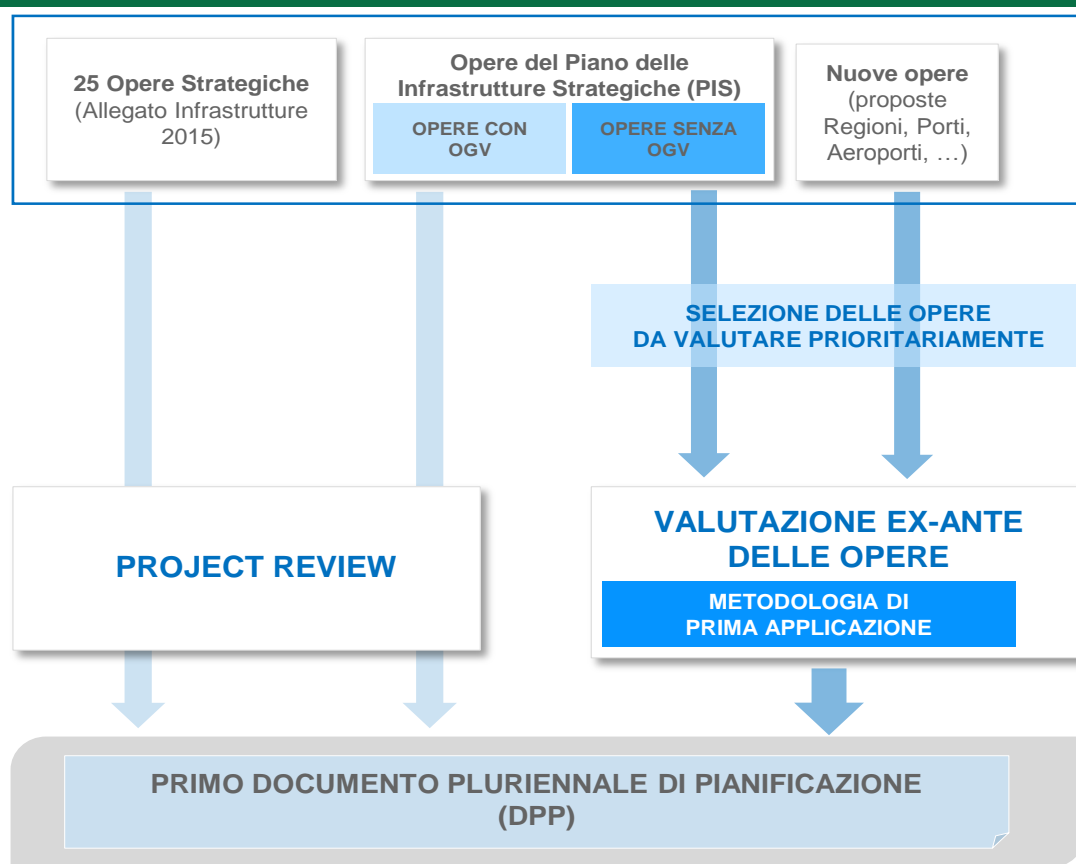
25 Opere Strategiche
(Allegato Infrastrutture 2015)

Opere del Piano delle Infrastrutture Strategiche (PIS)

OPERE CON OGV

OPERE SENZA OGV

Nuove opere
(proposte Regioni, Porti, Aeroporti, …)

SELEZIONE DELLE OPERE
DA VALUTARE PRIORITARIAMENTE

PROJECT REVIEW

VALUTAZIONE EX-ANTE DELLE OPERE

METODOLOGIA DI PRIMA APPLICAZIONE

PRIMO DOCUMENTO PLURIENNALE DI PIANIFICAZIONE (DPP)